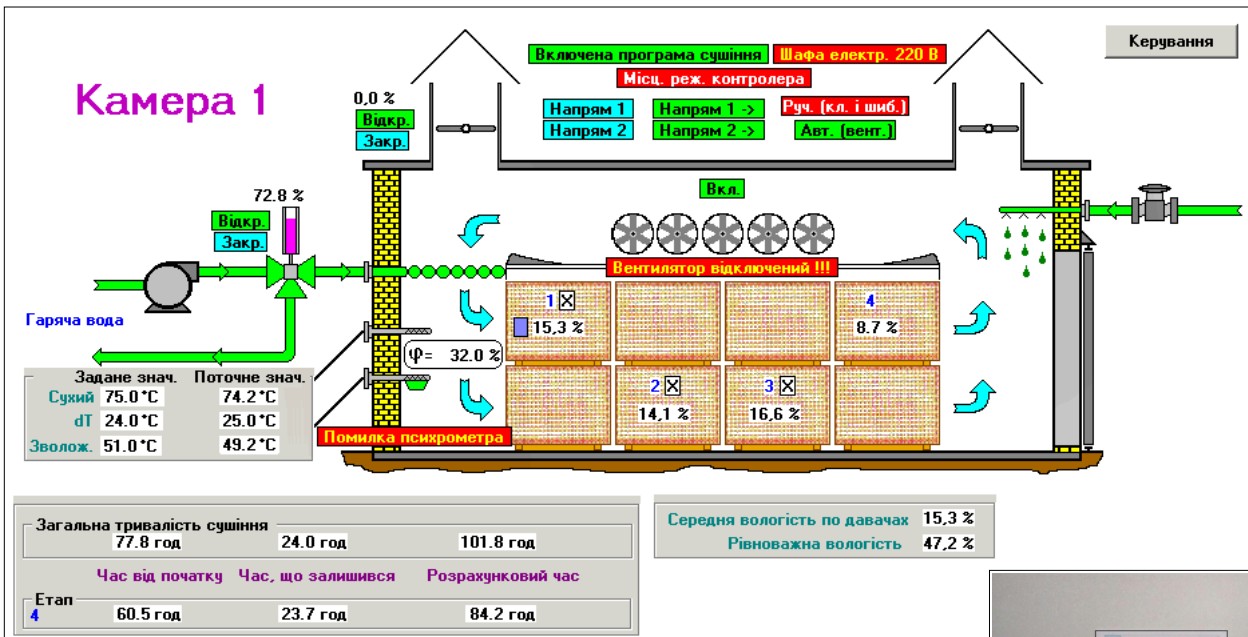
Керування

Камера 1

Включена програма сушіння
Шафа електр. 220 В
Місц. реж. контролера
Напрям 1
Напрям 2
Напрям 1 ->
Напрям 2 ->
Руч. (кл. і шиб.)
Авт. (вент.)

0,0 %
Відкр.
Закр.

72.8 %
Відкр.
Закр.

Вкл.

Вентилятор відключений !!!

1 ☒
15,3 %
4
8.7 %
$\varphi$= 32.0 %
2 ☒
14,1 %
3 ☒
16,6 %

Гаряча вода

| | Задане знач. | Поточне знач. |
|---|---|---|
| Сухий | 75.0°C | 74.2°C |
| dT | 24.0°C | 25.0°C |
| Зволож. | 51.0°C | 49.2°C |

Помилка психрометра

Загальна тривалість сушіння
77.8 год
24.0 год
101.8 год

Час від початку
Час, що залишився
Розрахунковий час

Етап
4
60.5 год
23.7 год
84.2 год

Середня вологість по давачах 15,3 %
Рівноважна вологість 47,2 %